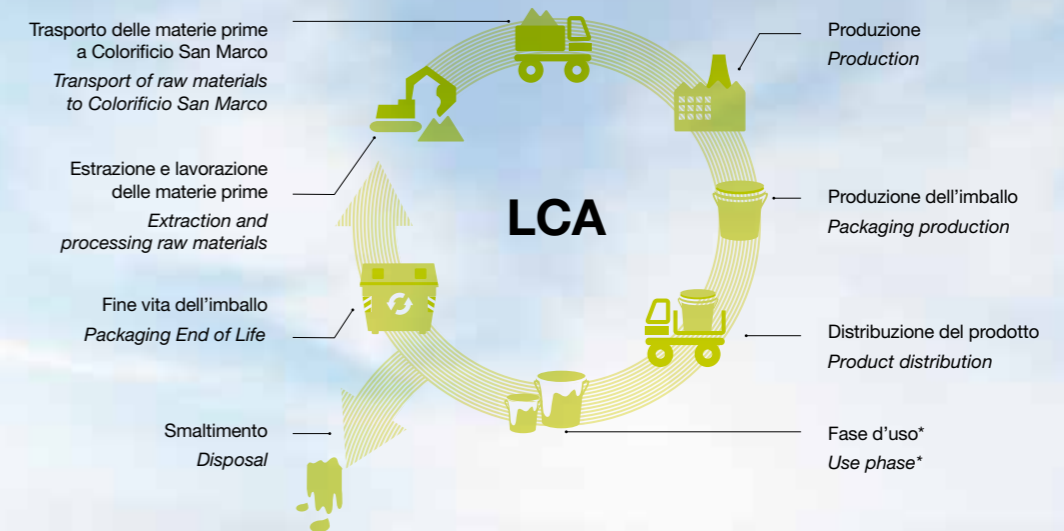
Trasporto delle materie prime a Colorificio San Marco
*Transport of raw materials to Colorificio San Marco*

Estrazione e lavorazione delle materie prime
*Extraction and processing raw materials*

Fine vita dell'imballo
*Packaging End of Life*

Smaltimento
*Disposal*

LCA

Produzione
*Production*

Produzione dell'imballo
*Packaging production*

Distribuzione del prodotto
*Product distribution*

Fase d'uso*
*Use phase**